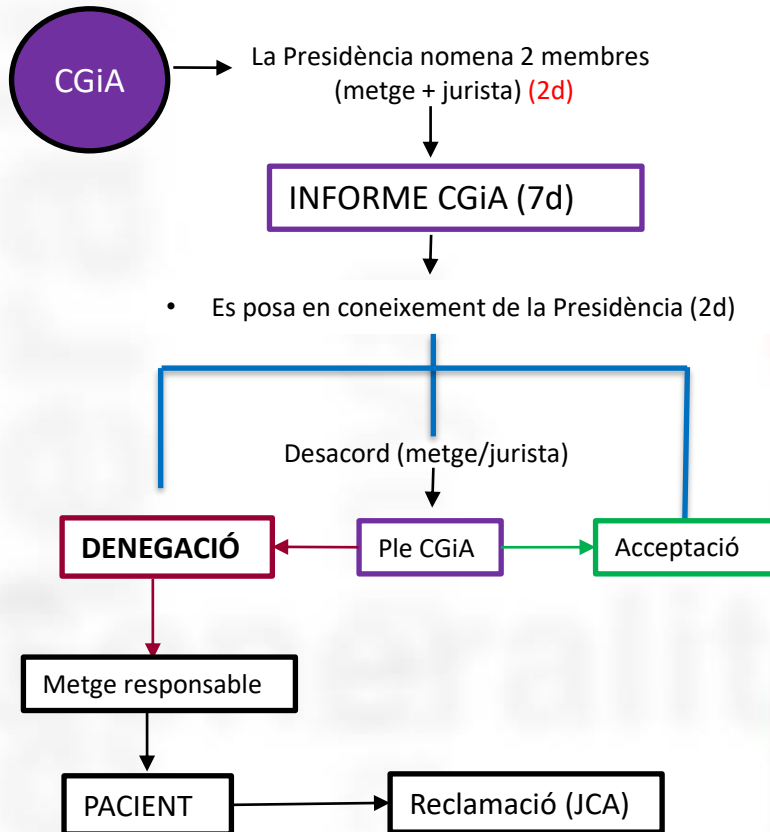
CGiA

La Presidència nomena 2 membres (metge + jurista) (2d)

INFORME CGiA (7d)

• Es posa en coneixement de la Presidència (2d)

Desacord (metge/jurista)

DENEGACIÓ

Ple CGiA

Acceptació

Metge responsable

PACIENT

Reclamació (JCA)